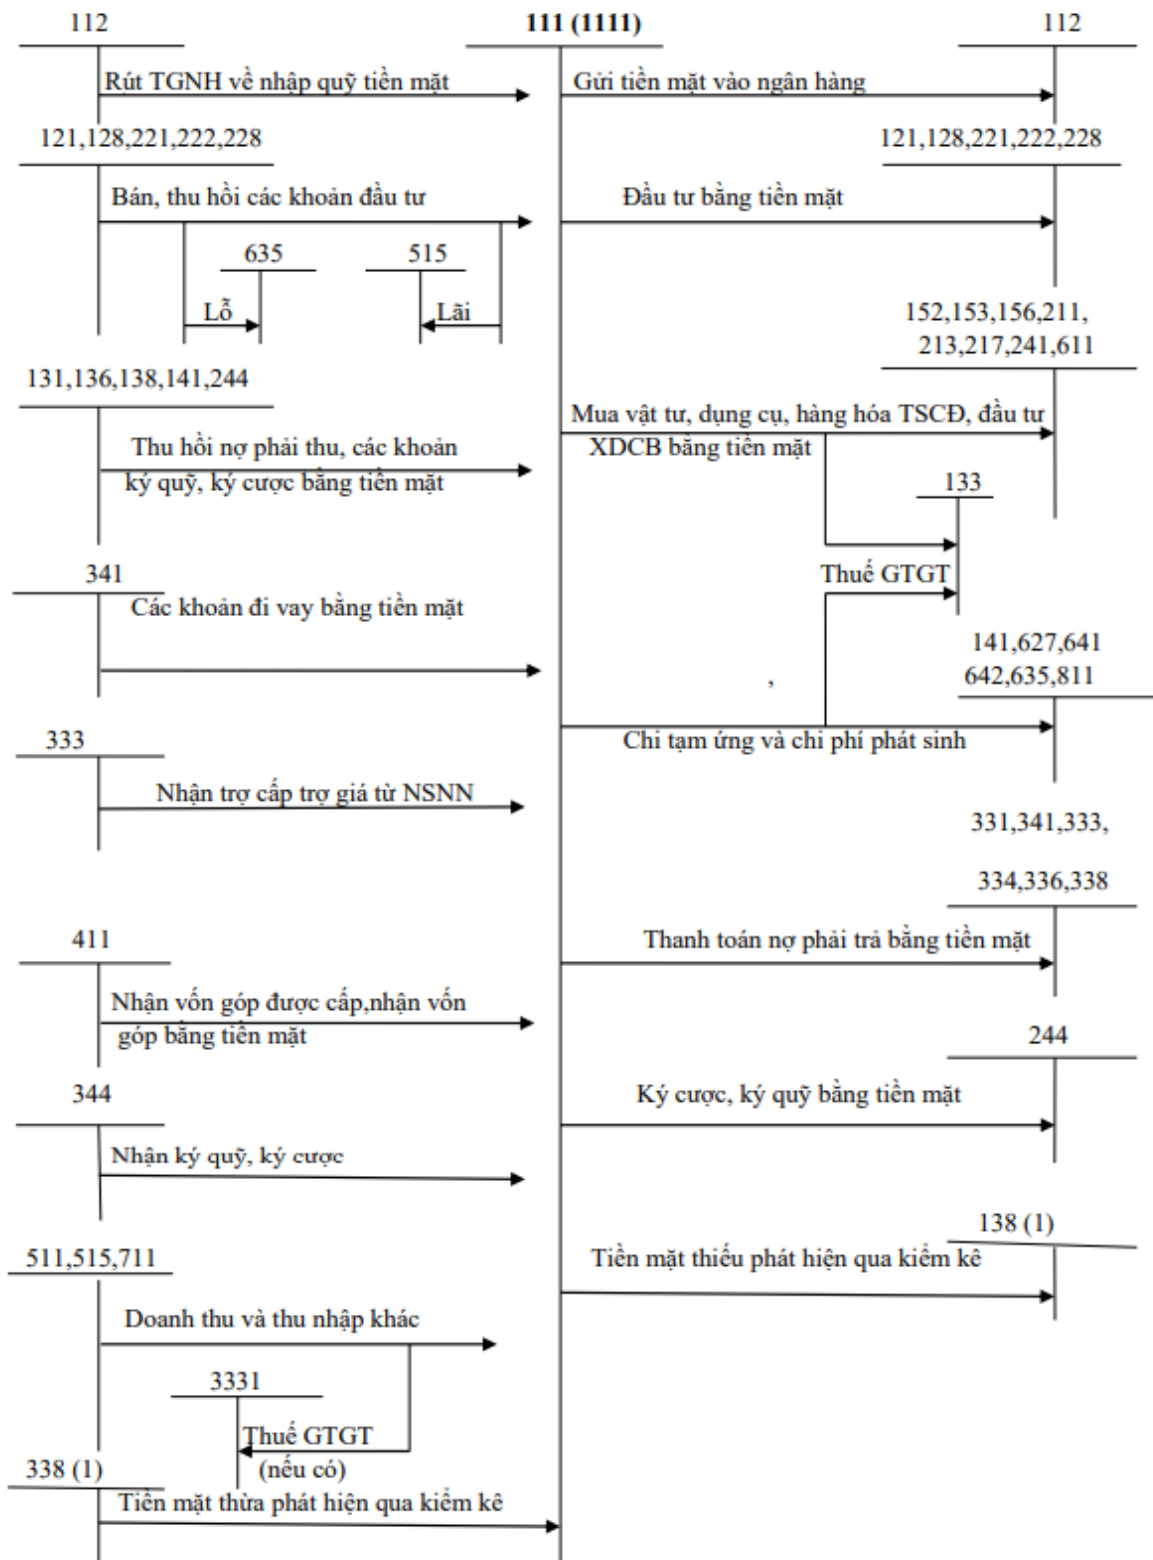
112

111 (1111)

112

Rút TGNH về nhập quỹ tiền mặt

Gửi tiền mặt vào ngân hàng

121,128,221,222,228

121,128,221,222,228

Bán, thu hồi các khoản đầu tư

Đầu tư bằng tiền mặt

635

515

Lỗ

Lãi

152,153,156,211, 213,217,241,611

131,136,138,141,244

Mua vật tư, dụng cụ, hàng hóa TSCĐ, đầu tư XDCB bằng tiền mặt

Thu hồi nợ phải thu, các khoản ký quỹ, ký cược bằng tiền mặt

133

Thuế GTGT

341

Các khoản đi vay bằng tiền mặt

141,627,641 642,635,811

,

333

Chi tạm ứng và chi phí phát sinh

Nhận trợ cấp trợ giá từ NSNN

331,341,333,

334,336,338

411

Thanh toán nợ phải trả bằng tiền mặt

Nhận vốn góp được cấp,nhận vốn góp bằng tiền mặt

244

344

Ký cược, ký quỹ bằng tiền mặt

Nhận ký quỹ, ký cược

138 (1)

511,515,711

Tiền mặt thiếu phát hiện qua kiểm kê

Doanh thu và thu nhập khác

3331

Thuế GTGT (nếu có)

338 (1)

Tiền mặt thừa phát hiện qua kiểm kê